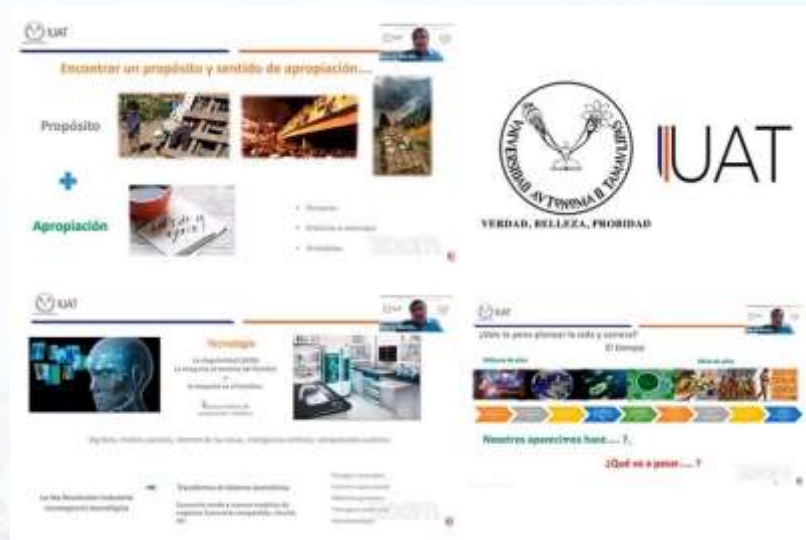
UAT

Encontrar un propósito y sentido de apropiación....

Propósito

+

Apropiación

UNIVERSIDAD AUTONOMA DE TAMAULIPAS

UAT

VERDAD, BELLEZA, PROBIDAD

UAT

Tecnología

UAT

¿Vale la pena planear la vida y avanzar?

El tiempo

Nosotros aparecimos hace.... ?,

¿Qué va a pasar.... ?

zoom